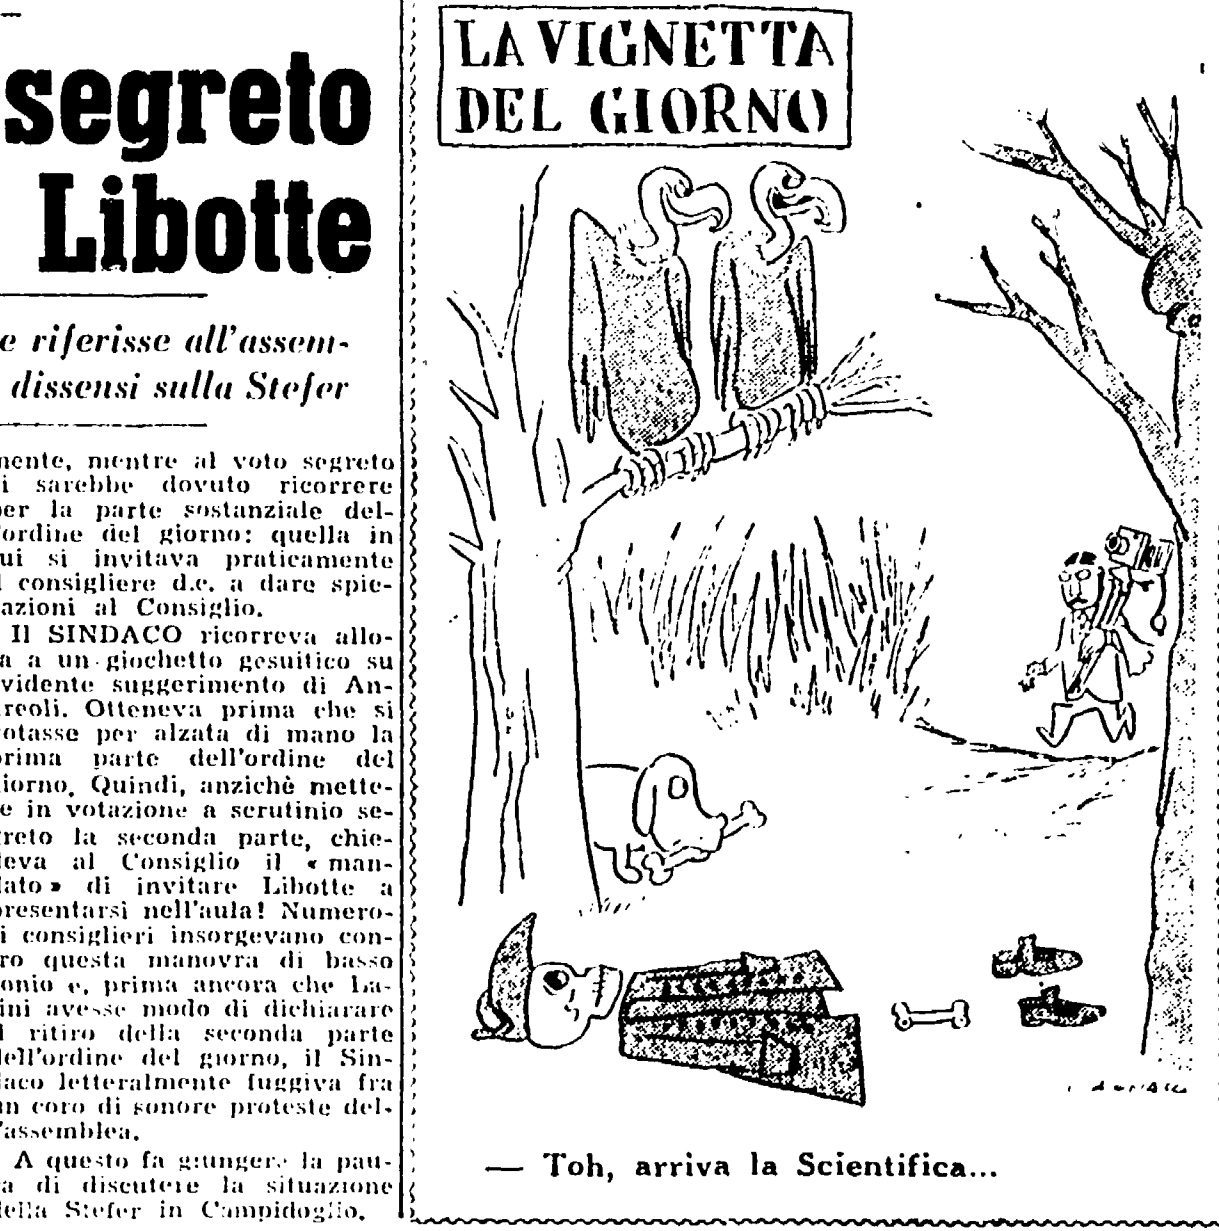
segreto Libotte

e riferisse all'assem- dissensi sulla Stefer

nente, mentre al voto segreto i sarebbe dovuto ricorrere per la parte sostanziale dell'ordine del giorno: quella in cui si invitava praticamente l consigliere d.c. a dare spiegazioni al Consiglio.

Il SINDACO ricorreva allora a un giochetto gesuitico su evidente suggerimento di Andreoli. Otteneva prima che si votasse per alzata di mano la prima parte dell'ordine del giorno. Quindi, anzichè metterе in votazione a scrutinio segreto la seconda parte, chiedeva al Consiglio il «mandato» di invitare Libotte a presentarsi nell'aula! Numerosi consiglieri insorgevano contro questa manovra di basso conio e, prima ancora che Lanini avesse modo di dichiarare l ritiro della seconda parte dell'ordine del giorno, il Sindaco letteralmente fuggiva fra un coro di sonore proteste dell'assemblea.

A questo fa giungere la paura di discutere la situazione della Stefer in Campidoglio.

LA VIGNETTA DEL GIORNO

— Toh, arriva la Scientifica...